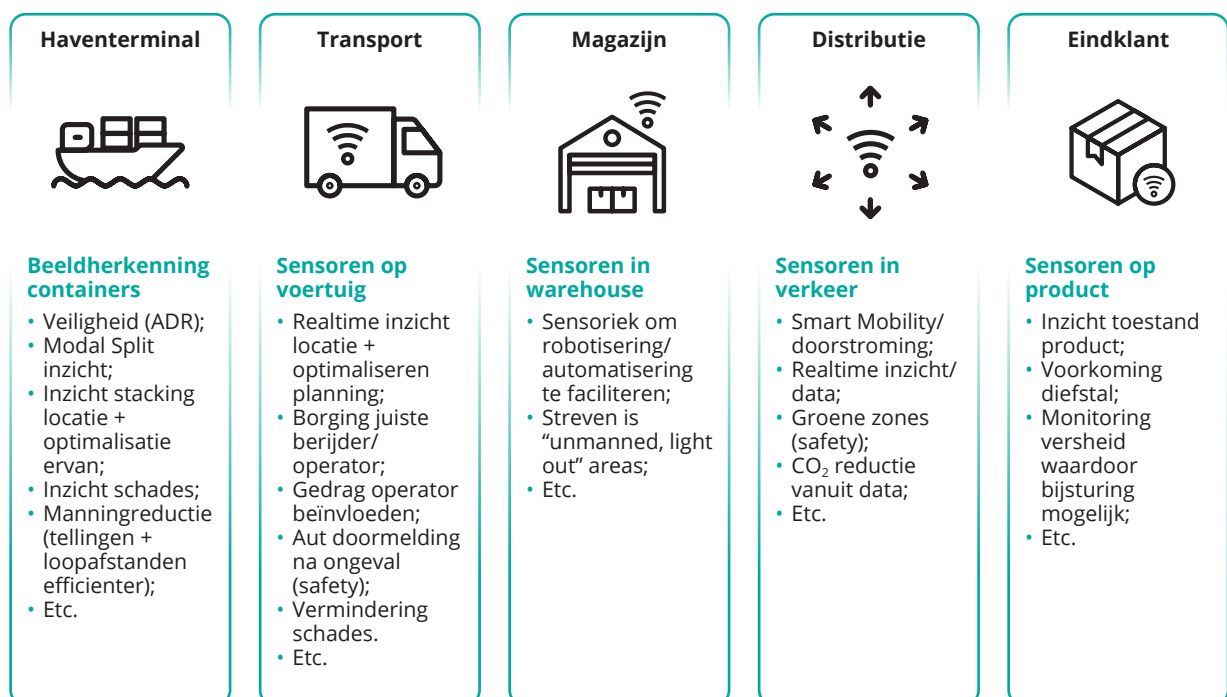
Haventerminal

Beeldherkenning containers

- Veiligheid (ADR);
- Modal Split inzicht;
- Inzicht stacking locatie + optimalisatie ervan;
- Inzicht schades;
- Manningreductie (tellingen + loopafstanden efficienter);
- Etc.

Transport

Sensoren op voertuig

- Realtime inzicht locatie + optimaliseren planning;
- Borging juiste berijder/ operator;
- Gedrag operator beïnvloeden;
- Aut doormelding na ongeval (safety);
- Vermindering schades.
- Etc.

Magazijn

Sensoren in warehouse

- Sensoriek om robotisering/ automatisering te faciliteren;
- Streven is “unmanned, light out” areas;
- Etc.

Distributie

Sensoren in verkeer

- Smart Mobility/ doorstroming;
- Realtime inzicht/ data;
- Groene zones (safety);
- $CO_2$ reductie vanuit data;
- Etc.

Eindklant

Sensoren op product

- Inzicht toestand product;
- Voorkoming diefstal;
- Monitoring versheid waardoor bijsturing mogelijk;
- Etc.